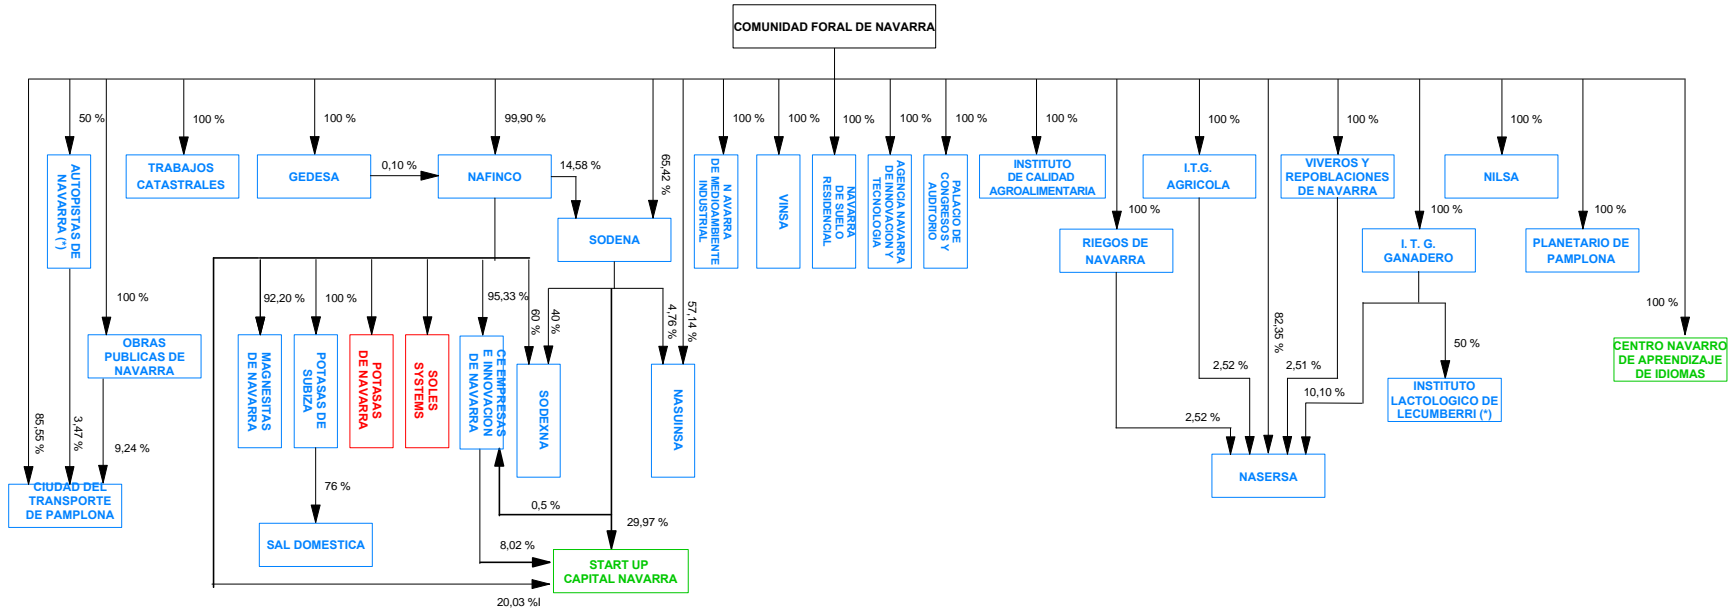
COMUNIDAD FORAL DE NAVARRA

50 %
AUTOPISTAS DE NAVARRA (*)

100 %
TRABAJOS CATASTRALES

100 %
GEDESA

0,10 %

99,90 %
NAFINCO

14,58 %

65,42 %
SODENA

100 %
N AVARRA DE MEDIOAMBIENTE INDUSTRIAL

100 %
VINSA

100 %
NAVARRA DE SUELO RESIDENCIAL

100 %
AGENCIA NAVARRA DE INNOVACION Y TECNOLOGIA

100 %
PALACIO DE CONGRESOS Y AUDITORIO

100 %
INSTITUTO DE CALIDAD AGROALIMENTARIA

100 %
RIEGOS DE NAVARRA

100 %
I.T.G. AGRICOLA

100 %
VIVEROS Y REPOBLACIONES DE NAVARRA

100 %
I. T. G. GANADERO

100 %
NILSA

100 %
PLANETARIO DE PAMPLONA

100 %
CENTRO NAVARRO DE APRENDIZAJE DE IDIOMAS

100 %
OBRAS PUBLICAS DE NAVARRA

92,20 %
MAGNESITAS DE NAVARRA

100 %
POTASAS DE SUBIZA

POTASAS DE NAVARRA

SOLES SYSTEMS

95,33 %
CE EMPRESAS E INNOVACION DE NAVARRA

60 %
40 %
SODEXNA

4,76 %
57,14 %
NASUINSA

85,55 %
3,47 %
9,24 %
CIUDAD DEL TRANSPORTE DE PAMPLONA

76 %
SAL DOMESTICA

0,5 %
29,97 %
8,02 %
START UP CAPITAL NAVARRA
20,03 %l

2,52 %
2,52 %
82,35 %
2,51 %
10,10 %
50 %
INSTITUTO LACTOLOGICO DE LECUMBERRI (*)

NASERSA